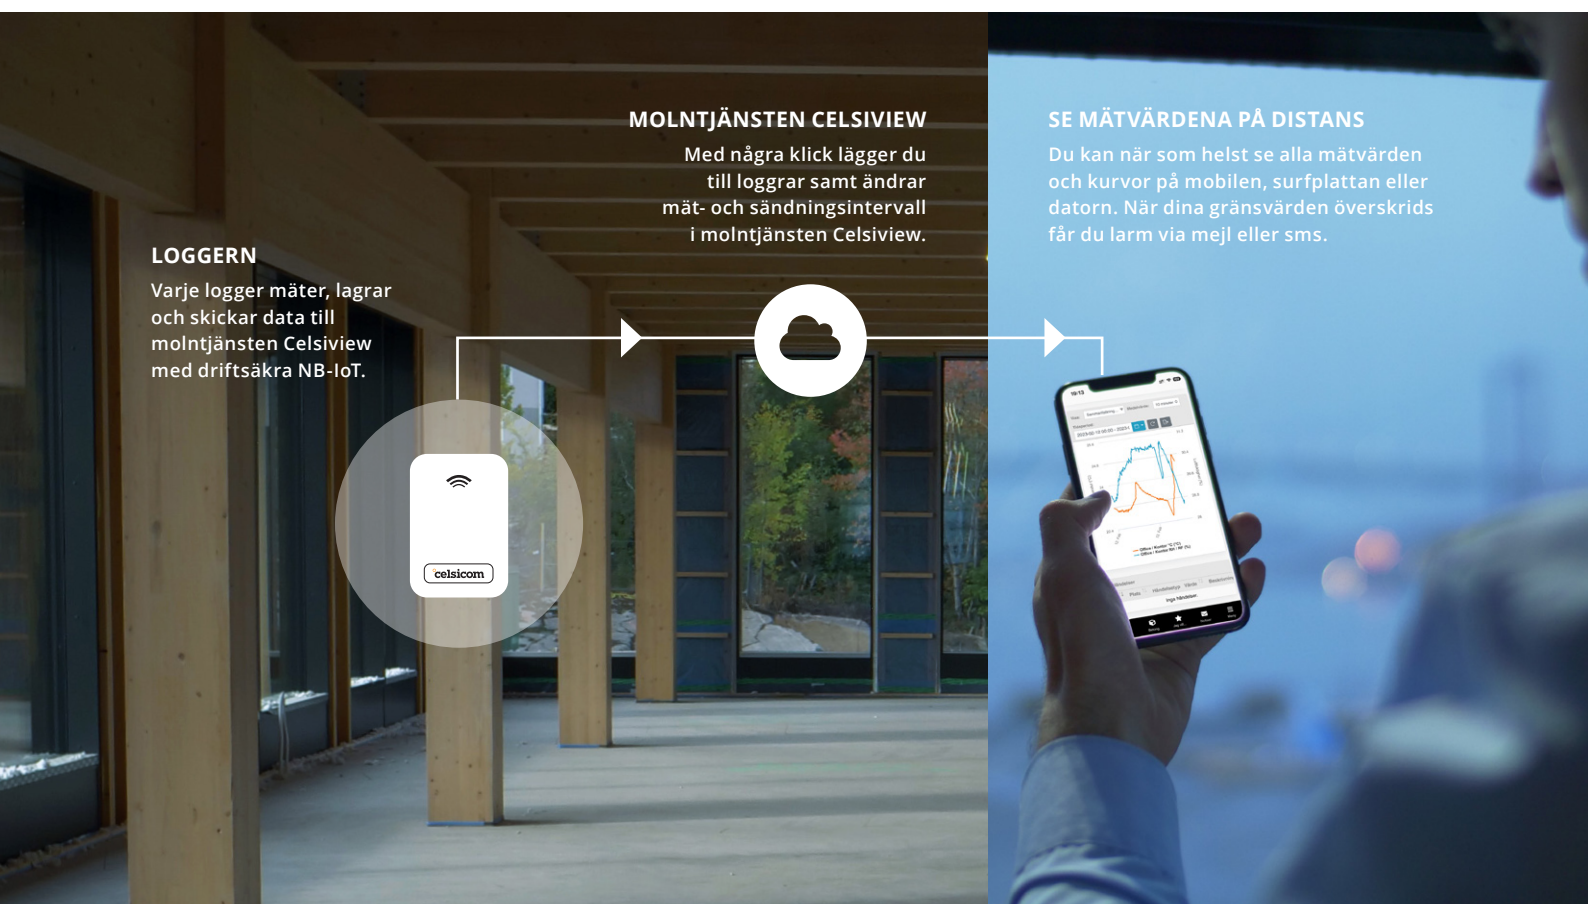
LOGGERN
Varje logger mäter, lagrar och skickar data till molntjänsten Celsiview med driftsäkra NB-IoT.

MOLNTJÄNSTEN CELSIVIEW
Med några klick lägger du till loggrar samt ändrar mät- och sändningsintervall i molntjänsten Celsiview.

SE MÄTVÄRDENA PÅ DISTANS
Du kan när som helst se alla mätvärden och kurvor på mobilen, surfplattan eller datorn. När dina gränsvärden överskrids får du larm via mejl eller sms.

celsicom